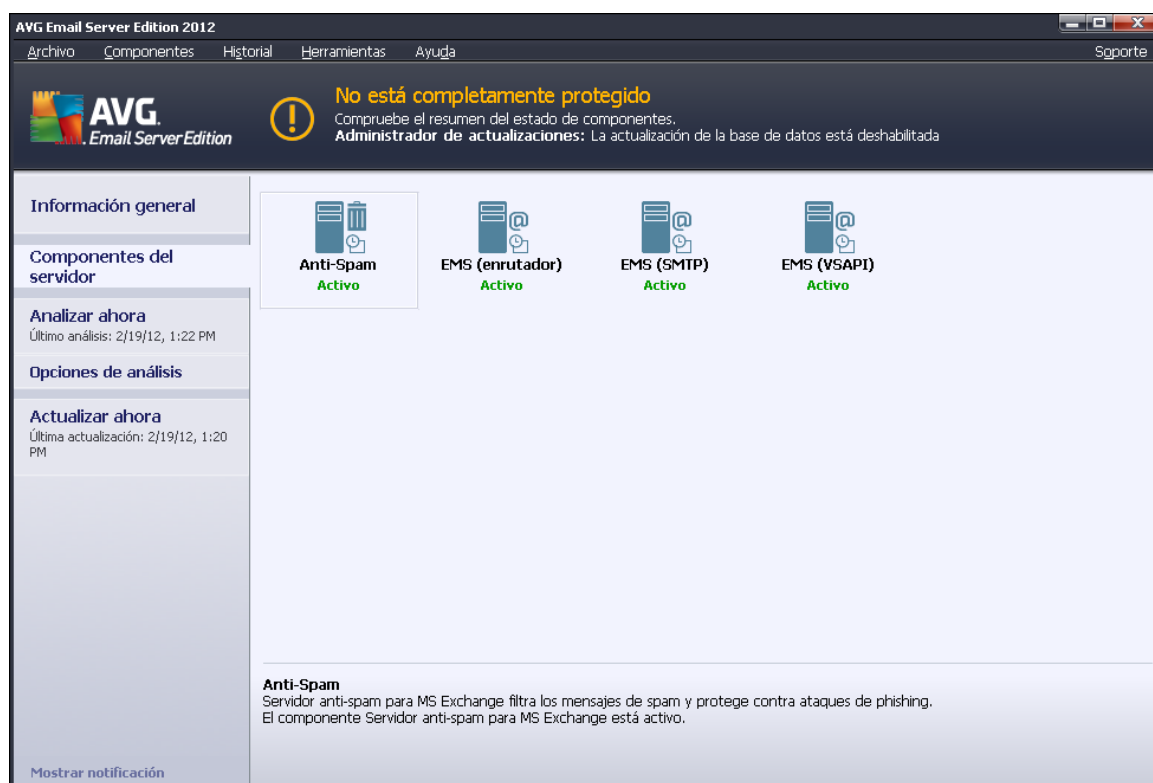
AVG Email Server Edition 2012

Archivo Componentes Historial Herramientas Ayuda Soporte

AVG. Email Server Edition

No está completamente protegido
Compruebe el resumen del estado de componentes.
**Administrador de actualizaciones:** La actualización de la base de datos está deshabilitada

Información general

Componentes del servidor

Analizar ahora
Último análisis: 2/19/12, 1:22 PM

Opciones de análisis

Actualizar ahora
Última actualización: 2/19/12, 1:20 PM

Anti-Spam
Activo

EMS (enrutador)
Activo

EMS (SMTP)
Activo

EMS (VSAPI)
Activo

Anti-Spam
Servidor anti-spam para MS Exchange filtra los mensajes de spam y protege contra ataques de phishing.
El componente Servidor anti-spam para MS Exchange está activo.

Mostrar notificación